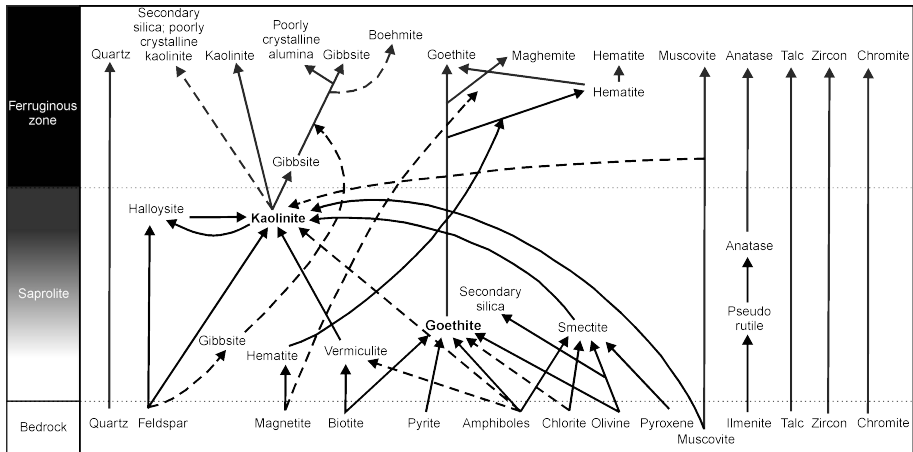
Ferruginous zone

Saprolite

Bedrock

Quartz
Secondary silica; poorly crystalline kaolinite
Kaolinite
Poorly crystalline alumina
Gibbsite
Boehmite
Goethite
Maghemite
Hematite
Muscovite
Anatase
Talc
Zircon
Chromite

Hematite

Gibbsite

Halloysite
Kaolinite

Anatase

Secondary silica
Goethite
Smectite

Pseudo rutile

Gibbsite
Hematite
Vermiculite

Quartz
Feldspar
Magnetite
Biotite
Pyrite
Amphiboles
Chlorite
Olivine
Pyroxene
Muscovite
Ilmenite
Talc
Zircon
Chromite